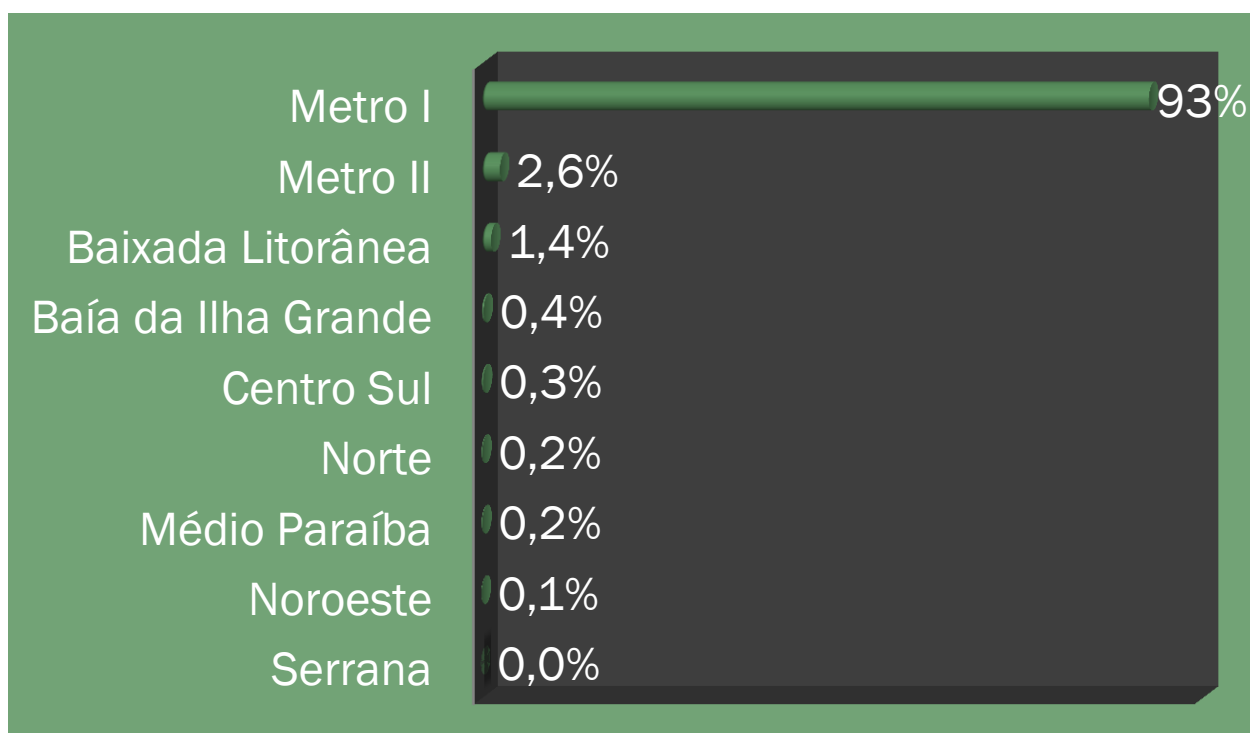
| | |
|---|---|
| Metro I | 93% |
| Metro II | 2,6% |
| Baixada Litorânea | 1,4% |
| Baía da Ilha Grande | 0,4% |
| Centro Sul | 0,3% |
| Norte | 0,2% |
| Médio Paraíba | 0,2% |
| Noroeste | 0,1% |
| Serrana | 0,0% |